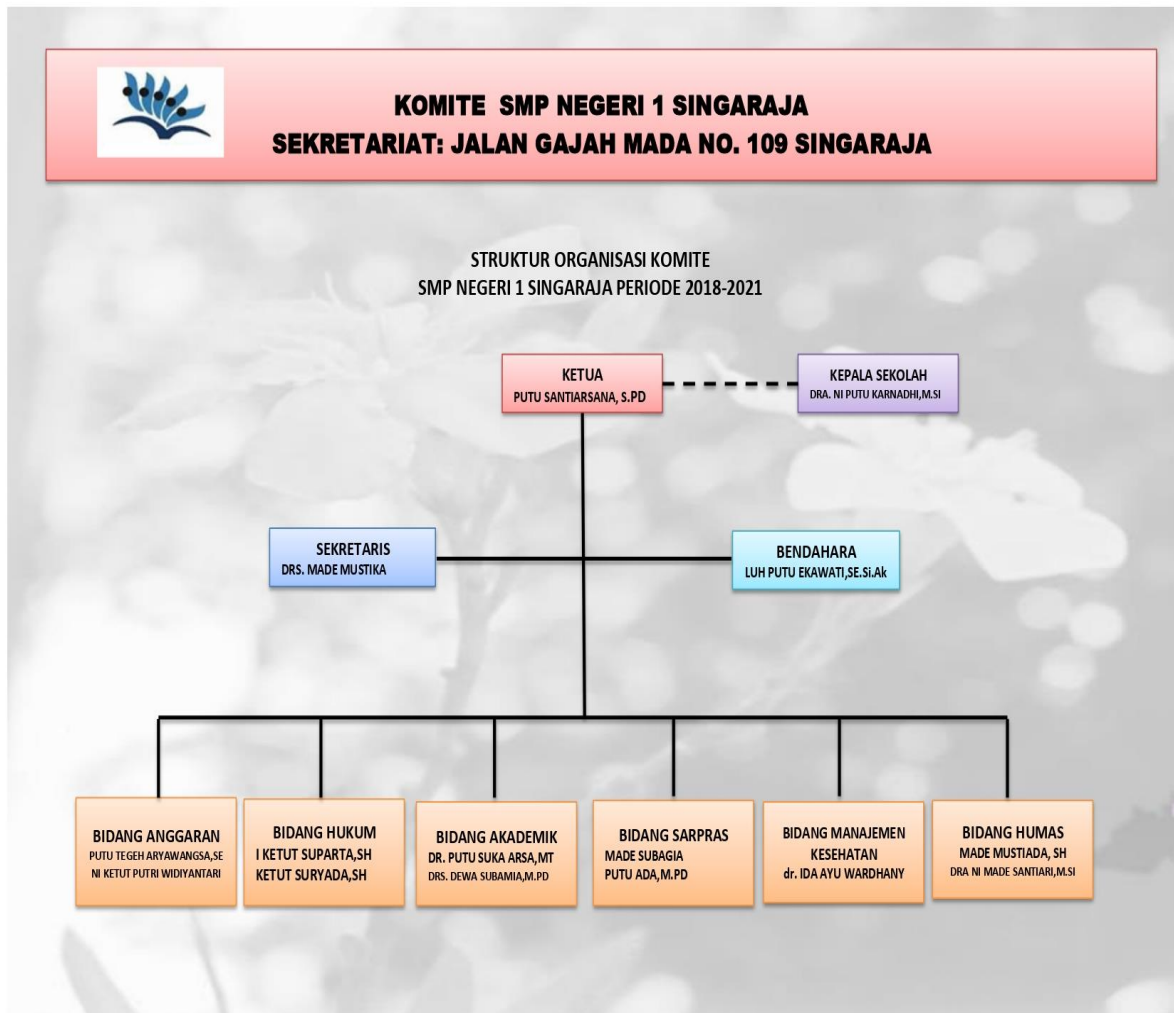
KOMITE SMP NEGERI 1 SINGARAJA
SEKRETARIAT: JALAN GAJAH MADA NO. 109 SINGARAJA

STRUKTUR ORGANISASI KOMITE
SMP NEGERI 1 SINGARAJA PERIODE 2018-2021

KETUA
PUTU SANTIARSANA, S.PD

KEPALA SEKOLAH
DRA. NI PUTU KARNADHI,M.SI

SEKRETARIS
DRS. MADE MUSTIKA

BENDAHARA
LUH PUTU EKAWATI,SE.Si.Ak

BIDANG ANGGARAN
PUTU TEGEH ARYAWANGSA,SE
NI KETUT PUTRI WIDIYANTARI

BIDANG HUKUM
I KETUT SUPARTA,SH
KETUT SURYADA,SH

BIDANG AKADEMIK
DR. PUTU SUKA ARSA,MT
DRS. DEWA SUBAMIA,M.PD

BIDANG SARPRAS
MADE SUBAGIA
PUTU ADA,M.PD

BIDANG MANAJEMEN KESEHATAN
dr. IDA AYU WARDHANY

BIDANG HUMAS
MADE MUSTIADA, SH
DRA NI MADE SANTIARI,M.SI